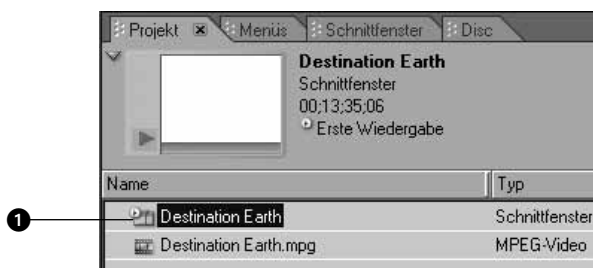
Projekt ✕ Menüs Schnittfenster Disc

Destination Earth
Schnittfenster
00;13;35;06
Erste Wiedergabe

| Name | Typ |
|---|---|
| Destination Earth | Schnittfenster |
| Destination Earth.mpg | MPEG-Video |

1